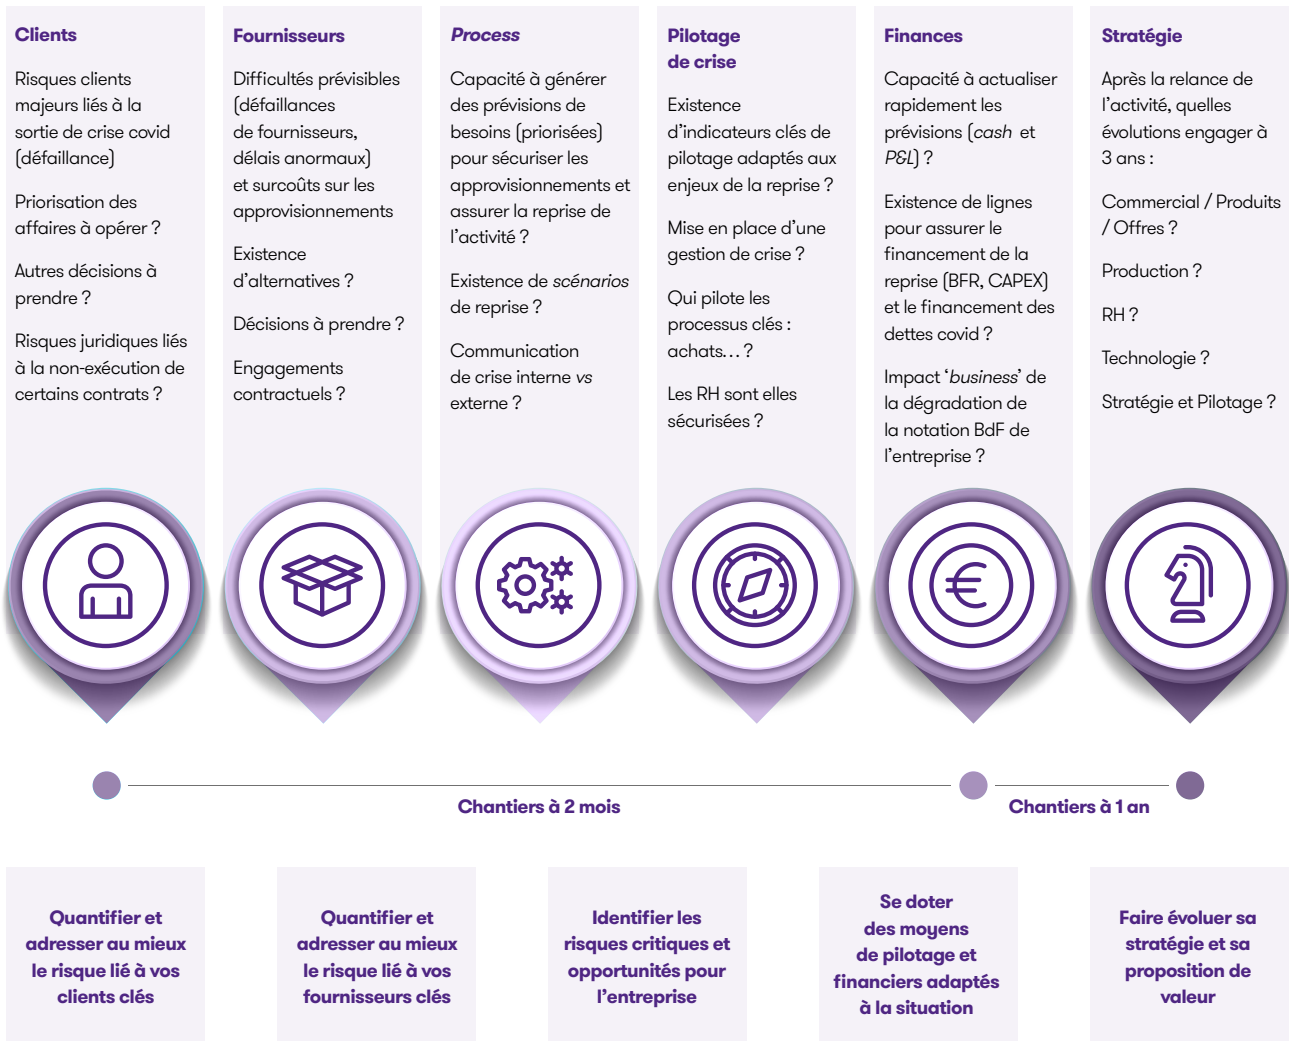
Clients

Risques clients majeurs liés à la sortie de crise covid (défaillance)

Priorisation des affaires à opérer ?

Autres décisions à prendre ?

Risques juridiques liés à la non-exécution de certains contrats ?

Fournisseurs

Difficultés prévisibles (défaillances de fournisseurs, délais anormaux) et surcoûts sur les approvisionnements

Existence d'alternatives ?

Décisions à prendre ?

Engagements contractuels ?

Process

Capacité à générer des prévisions de besoins (priorisées) pour sécuriser les approvisionnements et assurer la reprise de l'activité ?

Existence de scénarios de reprise ?

Communication de crise interne vs externe ?

Pilotage de crise

Existence d'indicateurs clés de pilotage adaptés aux enjeux de la reprise ?

Mise en place d'une gestion de crise ?

Qui pilote les processus clés : achats… ?

Les RH sont elles sécurisées ?

Finances

Capacité à actualiser rapidement les prévisions (cash et P&L) ?

Existence de lignes pour assurer le financement de la reprise (BFR, CAPEX) et le financement des dettes covid ?

Impact 'business' de la dégradation de la notation BdF de l'entreprise ?

Stratégie

Après la relance de l'activité, quelles évolutions engager à 3 ans :

Commercial / Produits / Offres ?

Production ?

RH ?

Technologie ?

Stratégie et Pilotage ?

Chantiers à 2 mois

Chantiers à 1 an

Quantifier et adresser au mieux le risque lié à vos clients clés

Quantifier et adresser au mieux le risque lié à vos fournisseurs clés

Identifier les risques critiques et opportunités pour l'entreprise

Se doter des moyens de pilotage et financiers adaptés à la situation

Faire évoluer sa stratégie et sa proposition de valeur